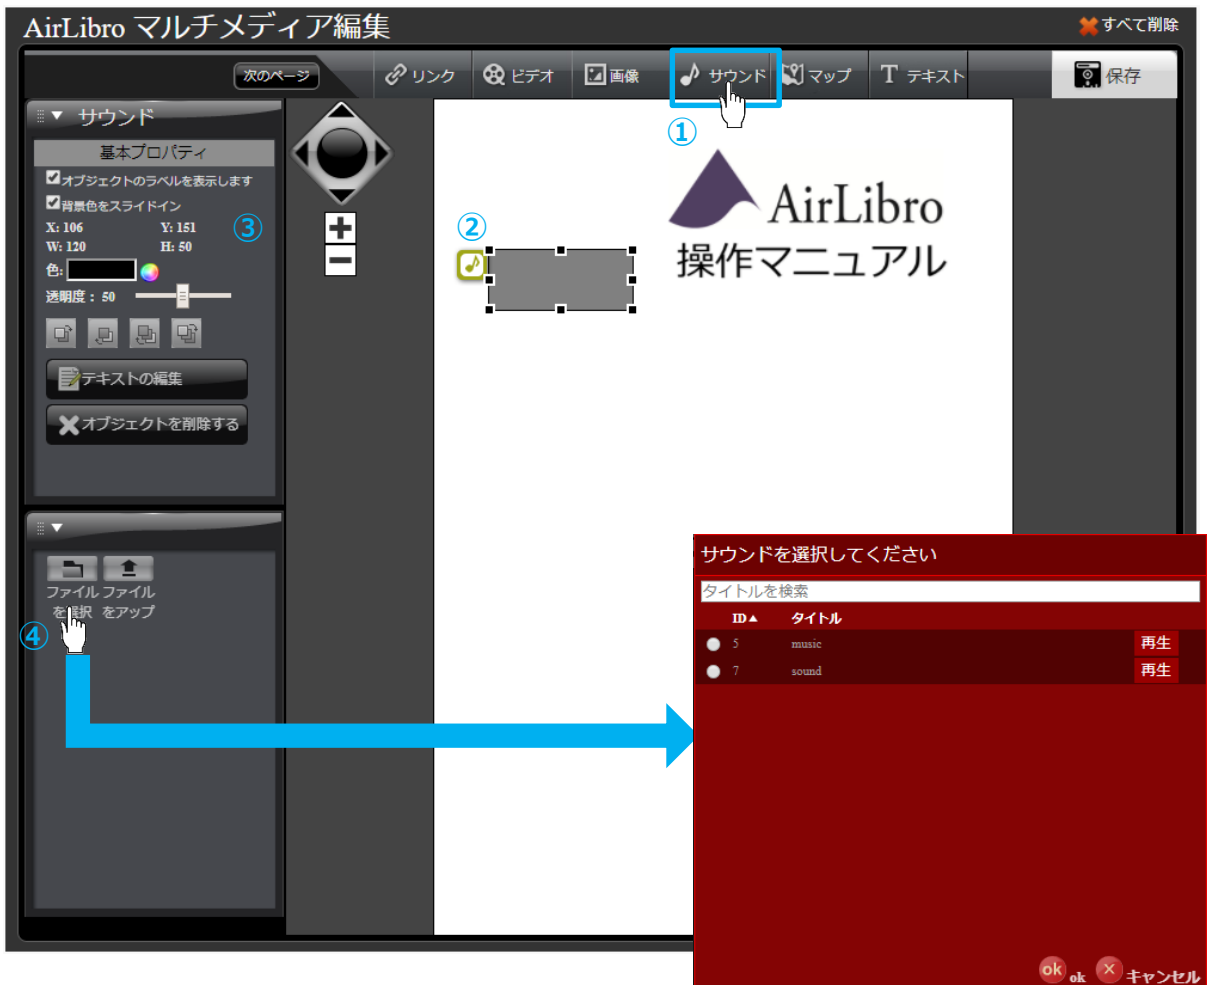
AirLibro マルチメディア編集

すべて削除

次のページ | リンク | ビデオ | 画像 | サウンド | マップ | テキスト | 保存

①

サウンド

基本プロパティ

オブジェクトのラベルを表示します

背景色をスライドイン

③

X: 106 Y: 151
W: 120 H: 50

色:

透明度: 50

テキストの編集

オブジェクトを削除する

②

AirLibro
操作マニュアル

ファイルを選択 ファイルをアップ

④

サウンドを選択してください

タイトルを検索

| | ID▲ | タイトル | |
|---|---|---|---|
| ○ | 5 | music | 再生 |
| ○ | 7 | sound | 再生 |

ok ok × キャンセル